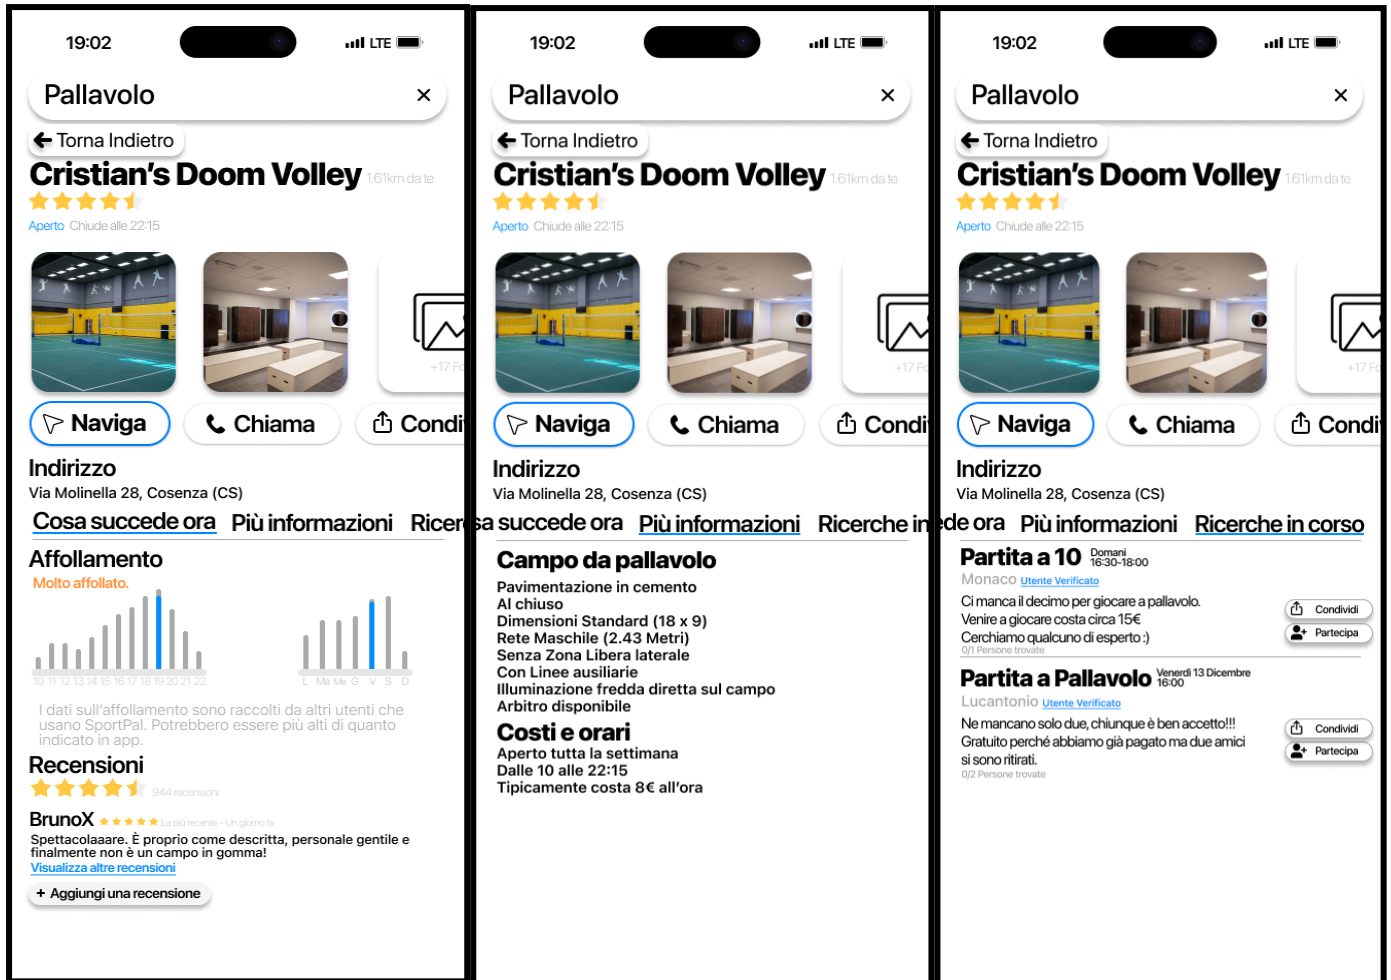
19:02 LTE

Pallavolo ×

Torna Indietro

Cristian's Doom Volley 1.61km da te

Aperto Chiude alle 22:15

+17 F

Naviga Chiama Condi

Indirizzo
Via Molinella 28, Cosenza (CS)

Cosa succede ora Più informazioni Ricer

Affollamento
Molto affollato.

10 11 12 13 14 15 16 17 18 19 20 21 22

L Ma Me G V S D

I dati sull'affollamento sono raccolti da altri utenti che usano SportPal. Potrebbero essere più alti di quanto indicato in app.

Recensioni
944 recensioni

BrunoX La più recente - Un giorno fa
Spettacolaaaare. È proprio come descritta, personale gentile e finalmente non è un campo in gomma!
Visualizza altre recensioni

+ Aggiungi una recensione

19:02 LTE

Pallavolo ×

Torna Indietro

Cristian's Doom Volley 1.61km da te

Aperto Chiude alle 22:15

+17 F

Naviga Chiama Condi

Indirizzo
Via Molinella 28, Cosenza (CS)

sa succede ora Più informazioni Ricerche in

Campo da pallavolo
Pavimentazione in cemento
Al chiuso
Dimensioni Standard (18 x 9)
Rete Maschile (2.43 Metri)
Senza Zona Libera laterale
Con Linee ausiliarie
Illuminazione fredda diretta sul campo
Arbitro disponibile

Costi e orari
Aperto tutta la settimana
Dalle 10 alle 22:15
Tipicamente costa 8€ all'ora

19:02 LTE

Pallavolo ×

Torna Indietro

Cristian's Doom Volley 1.61km da te

Aperto Chiude alle 22:15

+17 F

Naviga Chiama Condi

Indirizzo
Via Molinella 28, Cosenza (CS)

de ora Più informazioni Ricerche in corso

Partita a 10 Domani 16:30-18:00
Monaco Utente Verificato
Ci manca il decimo per giocare a pallavolo.
Venire a giocare costa circa 15€
Cerchiamo qualcuno di esperto :)
0/1 Persone trovate
Condividi
Partecipa

Partita a Pallavolo Venerdì 13 Dicembre 16:00
Lucantonio Utente Verificato
Ne mancano solo due, chiunque è ben accetto!!!
Gratuito perché abbiamo già pagato ma due amici si sono ritirati.
0/2 Persone trovate
Condividi
Partecipa